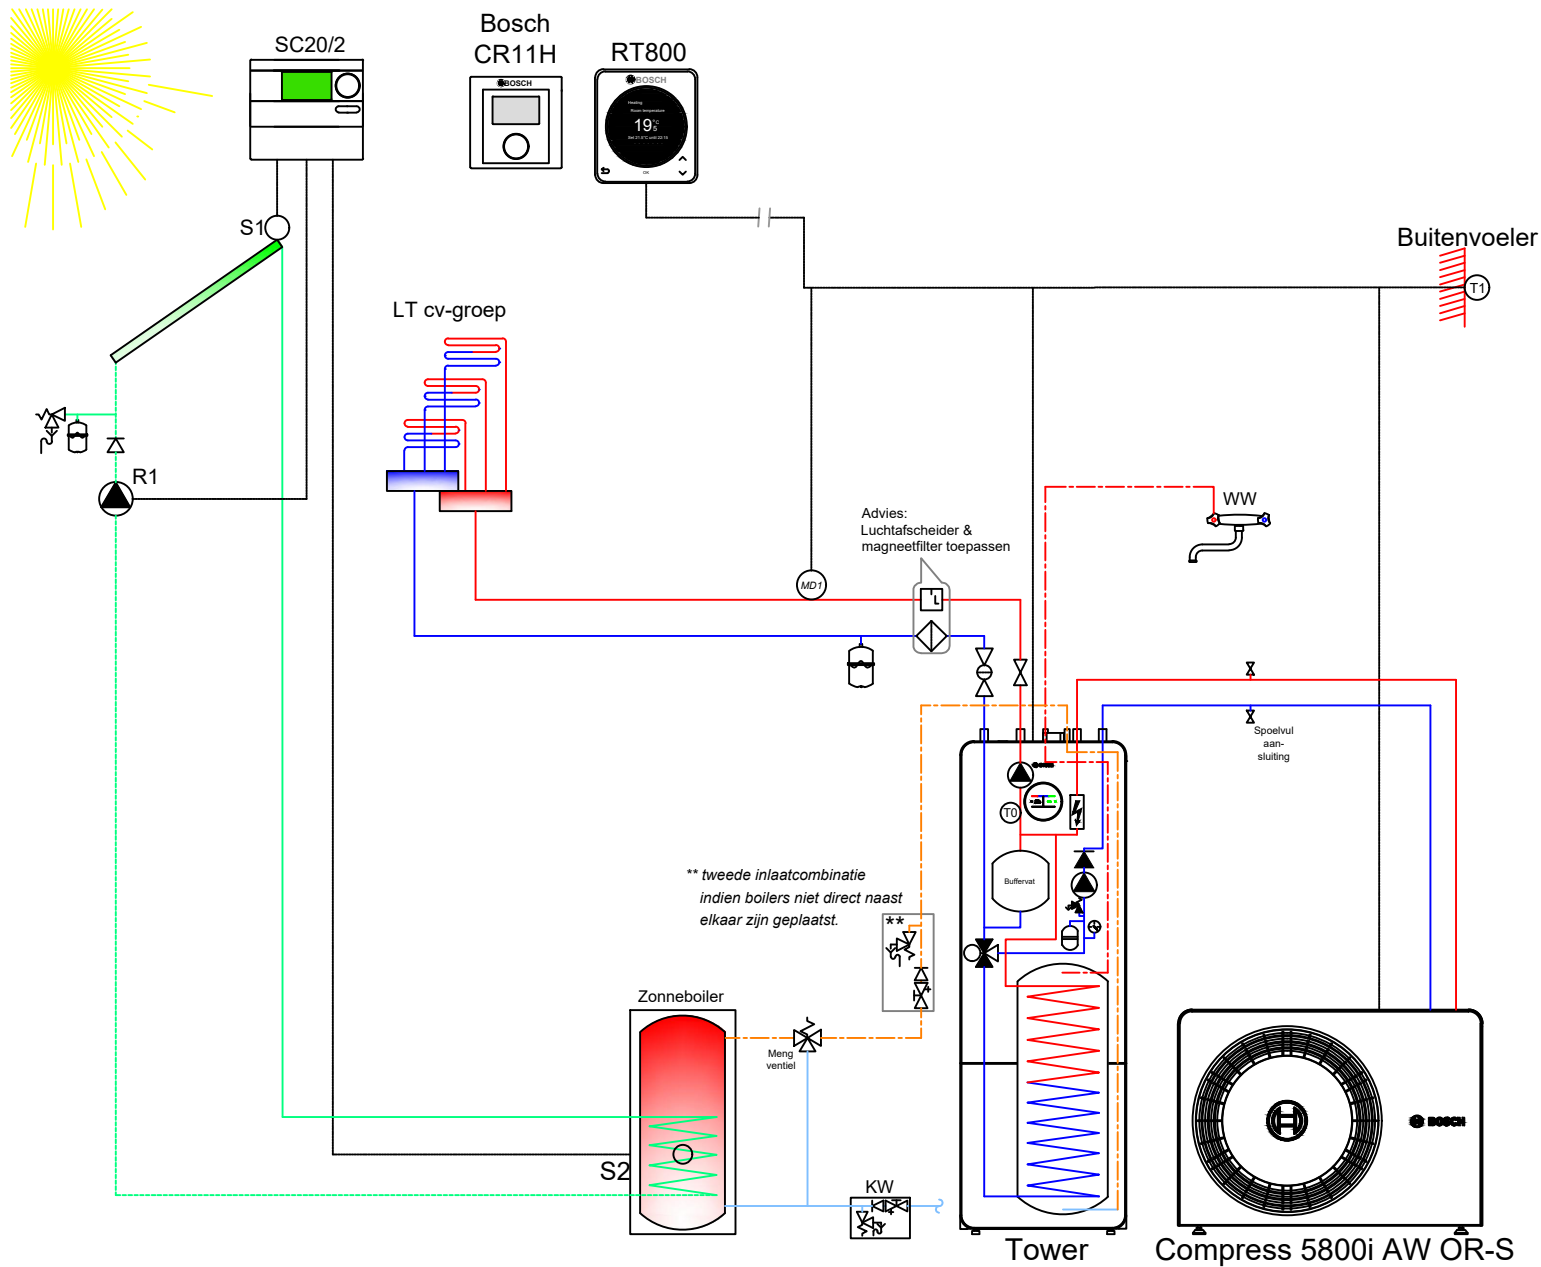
SC20/2

Bosch
CR11H

BOSCH

RT800

BOSCH
Heating
Room temperature
19°C
Set 21.5°C until 22:15
OK

Buitenvoeler

T1

S1

LT cv-groep

R1

Advies:
Luchtafscheider &
magneetfilter toepassen

WW

MD1

Spoelvul
aan-
sluiting

T0

Buffervat

** tweede inlaatcombinatie
indien boilers niet direct naast
elkaar zijn geplaatst.

**

Zonneboiler

Meng
ventiel

S2

KW

BOSCH

Tower

Compress 5800i AW OR-S